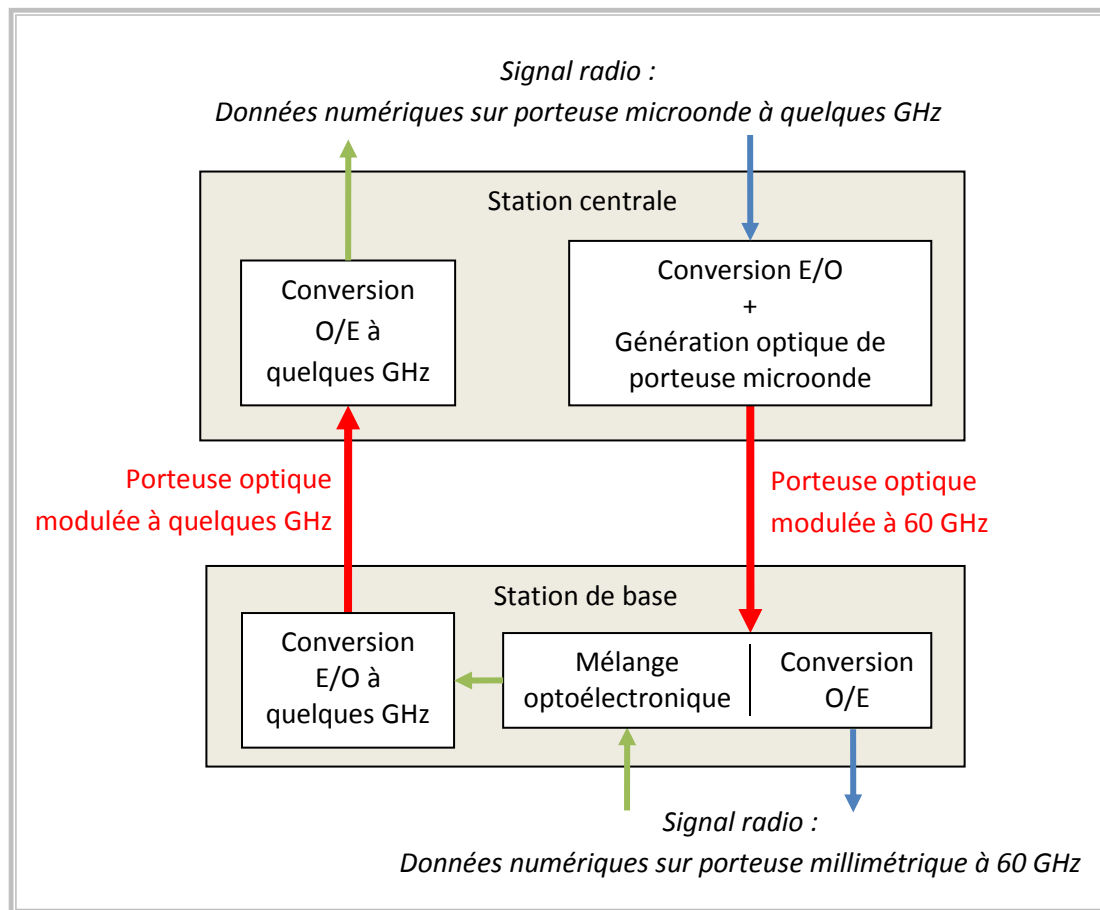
Signal radio :
Données numériques sur porteuse microonde à quelques GHz

Station centrale

Conversion O/E à quelques GHz

Conversion E/O + Génération optique de porteuse microonde

Porteuse optique modulée à quelques GHz

Porteuse optique modulée à 60 GHz

Station de base

Conversion E/O à quelques GHz

Mélange optoélectronique

Conversion O/E

Signal radio :
Données numériques sur porteuse millimétrique à 60 GHz